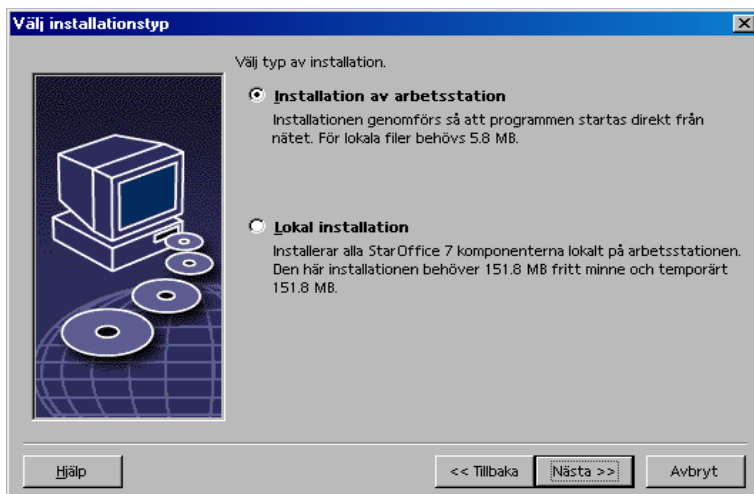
Välj installationstyp

Välj typ av installation.

Installation av arbetsstation

Installationen genomförs så att programmen startas direkt från nätet. För lokala filer behövs 5.8 MB.

Lokal installation

Installerar alla StarOffice 7 komponenterna lokalt på arbetsstationen. Den här installationen behöver 151.8 MB fritt minne och temporärt 151.8 MB.

Hjälp

<< Tillbaka

Nästa >>

Avbryt